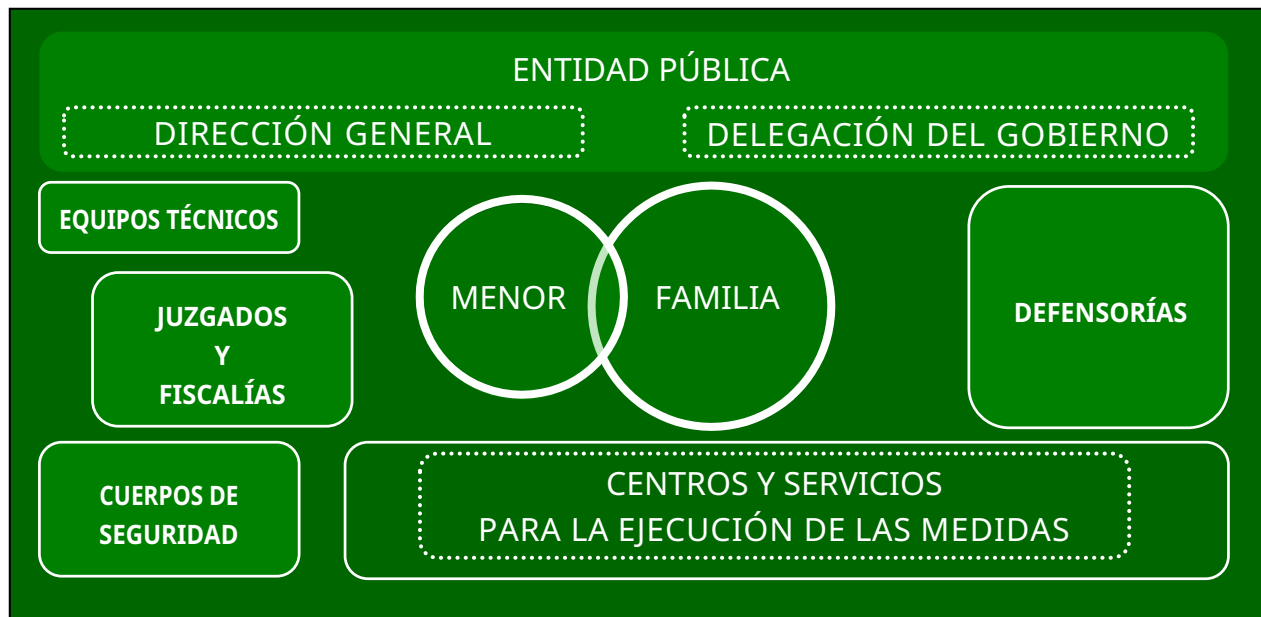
ENTIDAD PÚBLICA

DIRECCIÓN GENERAL

DELEGACIÓN DEL GOBIERNO

EQUIPOS TÉCNICOS

JUZGADOS Y FISCALÍAS

MENOR

FAMILIA

DEFENSORÍAS

CUERPOS DE SEGURIDAD

CENTROS Y SERVICIOS PARA LA EJECUCIÓN DE LAS MEDIDAS